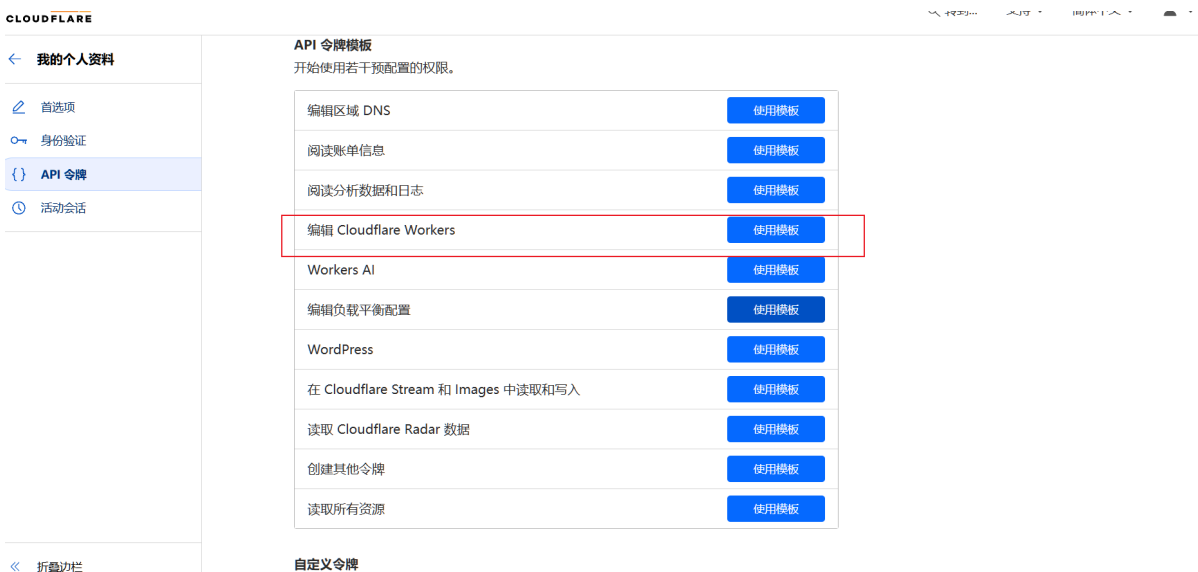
CLOUDFLARE

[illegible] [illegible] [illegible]

我的个人资料

首选项

身份验证

API 令牌

活动会话

折叠边栏

API 令牌模板

开始使用若干预配置的权限。

| | |
|---|---|
| 编辑区域 DNS | 使用模板 |
| 阅读账单信息 | 使用模板 |
| 阅读分析数据和日志 | 使用模板 |
| 编辑 Cloudflare Workers | 使用模板 |
| Workers AI | 使用模板 |
| 编辑负载平衡配置 | 使用模板 |
| WordPress | 使用模板 |
| 在 Cloudflare Stream 和 Images 中读取和写入 | 使用模板 |
| 读取 Cloudflare Radar 数据 | 使用模板 |
| 创建其他令牌 | 使用模板 |
| 读取所有资源 | 使用模板 |

自定义令牌